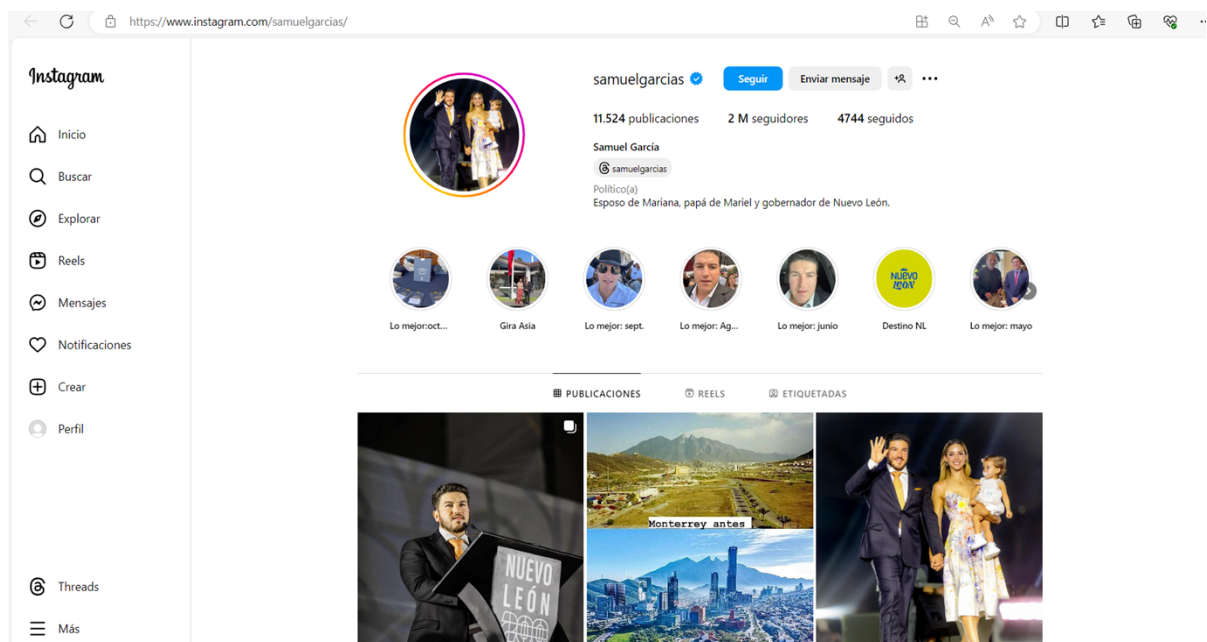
https://www.instagram.com/samuelgarcias/

Instagram

Inicio

Buscar

Explorar

Reels

Mensajes

Notificaciones

Crear

Perfil

Threads

Más

samuelgarcias

Seguir

Enviar mensaje

11.524 publicaciones

2 M seguidores

4744 seguidos

Samuel García

samuelgarcias

Político(a)

Esposo de Mariana, papá de Mariel y gobernador de Nuevo León.

Lo mejor:oct...

Gira Asia

Lo mejor: sept.

Lo mejor: Ag...

Lo mejor: junio

NUEVO LEÓN

Destino NL

Lo mejor: mayo

PUBLICACIONES

REELS

ETIQUETADAS

NUEVO LEÓN

Monterrey antes